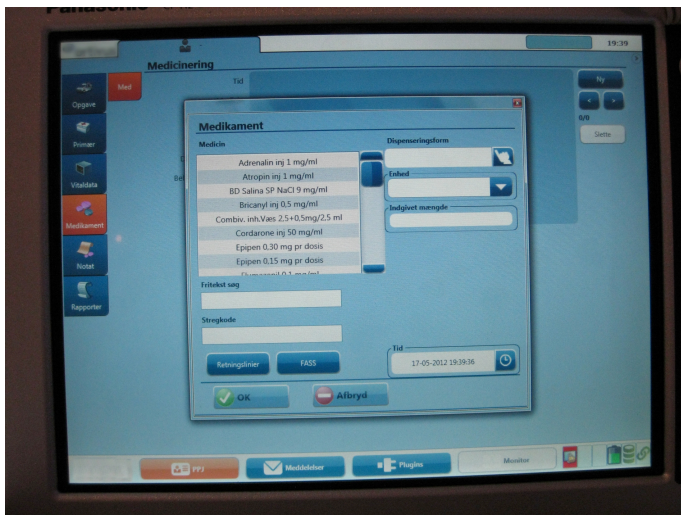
Panasonic

19:39

Medicinering

Med

Tid

Ny

0/0

Slette

Opgave

Primær

Vitaldata

Medikament

Notat

Rapporter

Medikament

Medicin

Adrenalin inj 1 mg/ml

Atropin inj 1 mg/ml

BD Salina SP NaCl 9 mg/ml

Bricanyl inj 0,5 mg/ml

Combiv. inh.Væs 2,5+0,5mg/2,5 ml

Cordarone inj 50 mg/ml

Epipen 0,30 mg pr dosis

Epipen 0,15 mg pr dosis

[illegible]

Dispenseringsform

Enhed

Indgivet mængde

Fritekst søg

Stregkode

Retningslinier

FASS

Tid

17-05-2012 19:39:36

OK

Afbryd

PPJ

Meddelelser

Plugins

Monitor